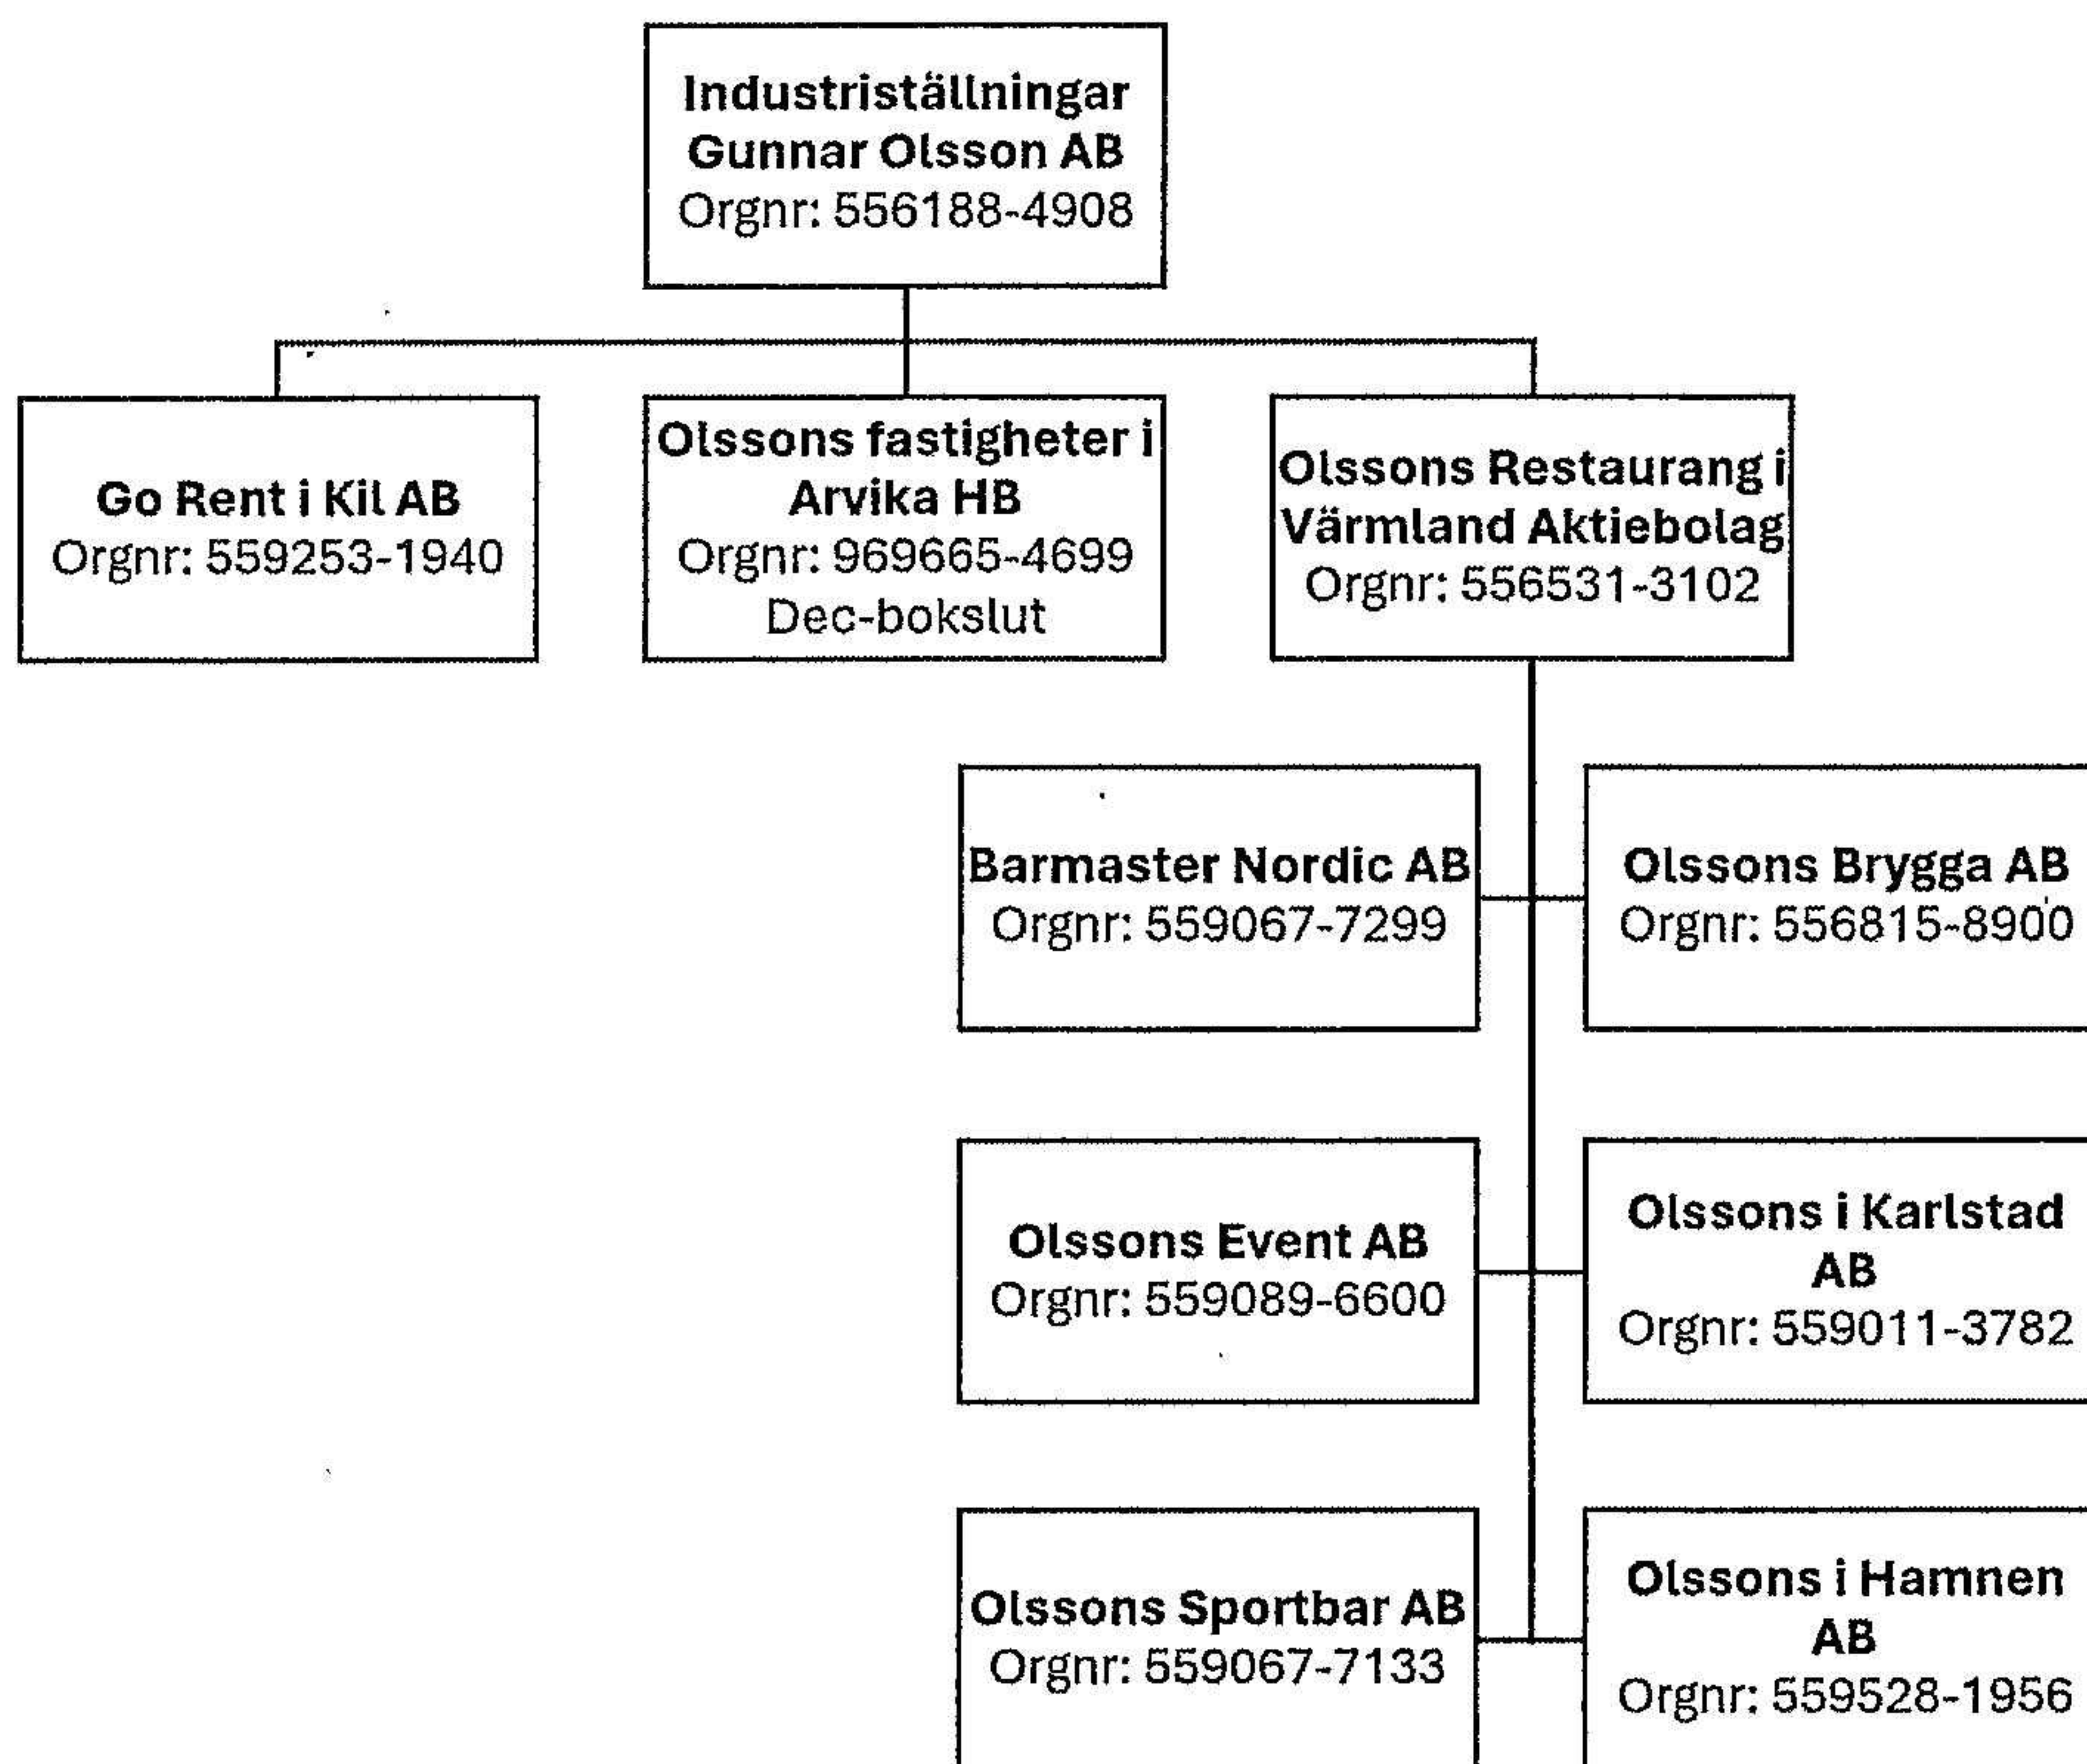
Industriställningar Gunnar Olsson AB
Orgnr: 556188-4908

Go Rent i Kil AB
Orgnr: 559253-1940

Olssons fastigheter i Arvika HB
Orgnr: 969665-4699
Dec-bokslut

Olssons Restaurang i Värmland Aktiebolag
Orgnr: 556531-3102

Barmaster Nordic AB
Orgnr: 559067-7299

Olssons Brygga AB
Orgnr: 556815-8900

Olssons Event AB
Orgnr: 559089-6600

Olssons i Karlstad AB
Orgnr: 559011-3782

Olssons Sportbar AB
Orgnr: 559067-7133

Olssons i Hamnen AB
Orgnr: 559528-1956